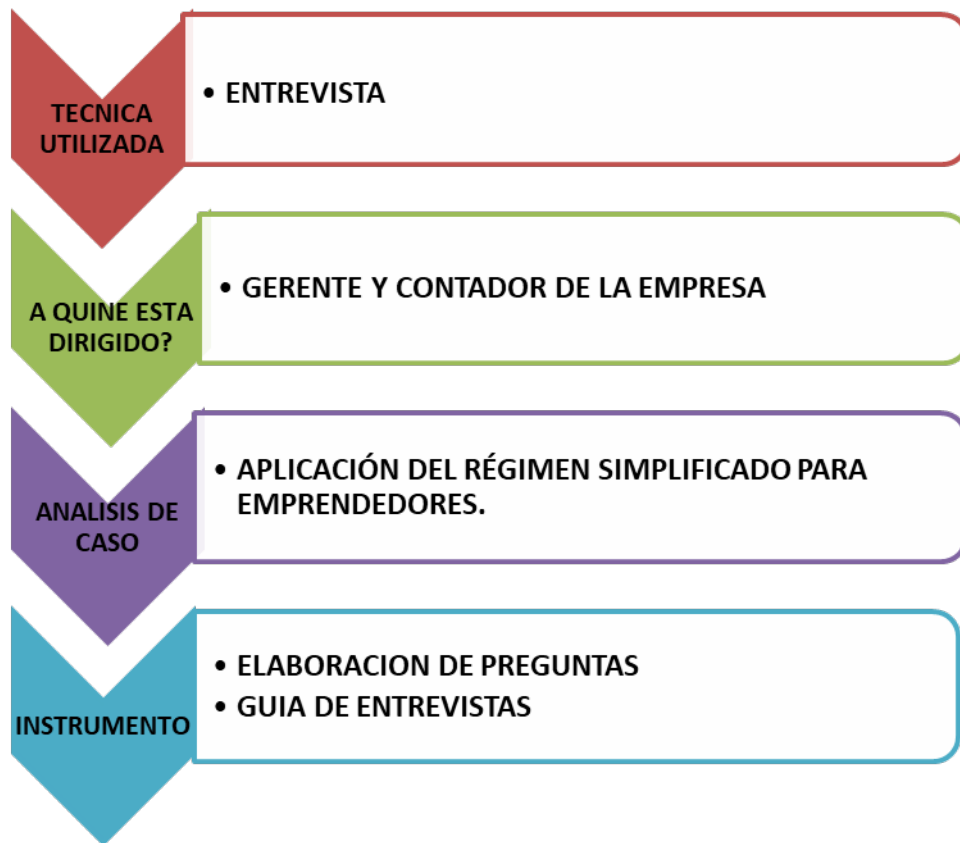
TECNICA UTILIZADA

• ENTREVISTA

A QUINE ESTA DIRIGIDO?

• GERENTE Y CONTADOR DE LA EMPRESA

ANALISIS DE CASO

• APLICACIÓN DEL RÉGIMEN SIMPLIFICADO PARA EMPRENDEDORES.

INSTRUMENTO

• ELABORACION DE PREGUNTAS
• GUIA DE ENTREVISTAS